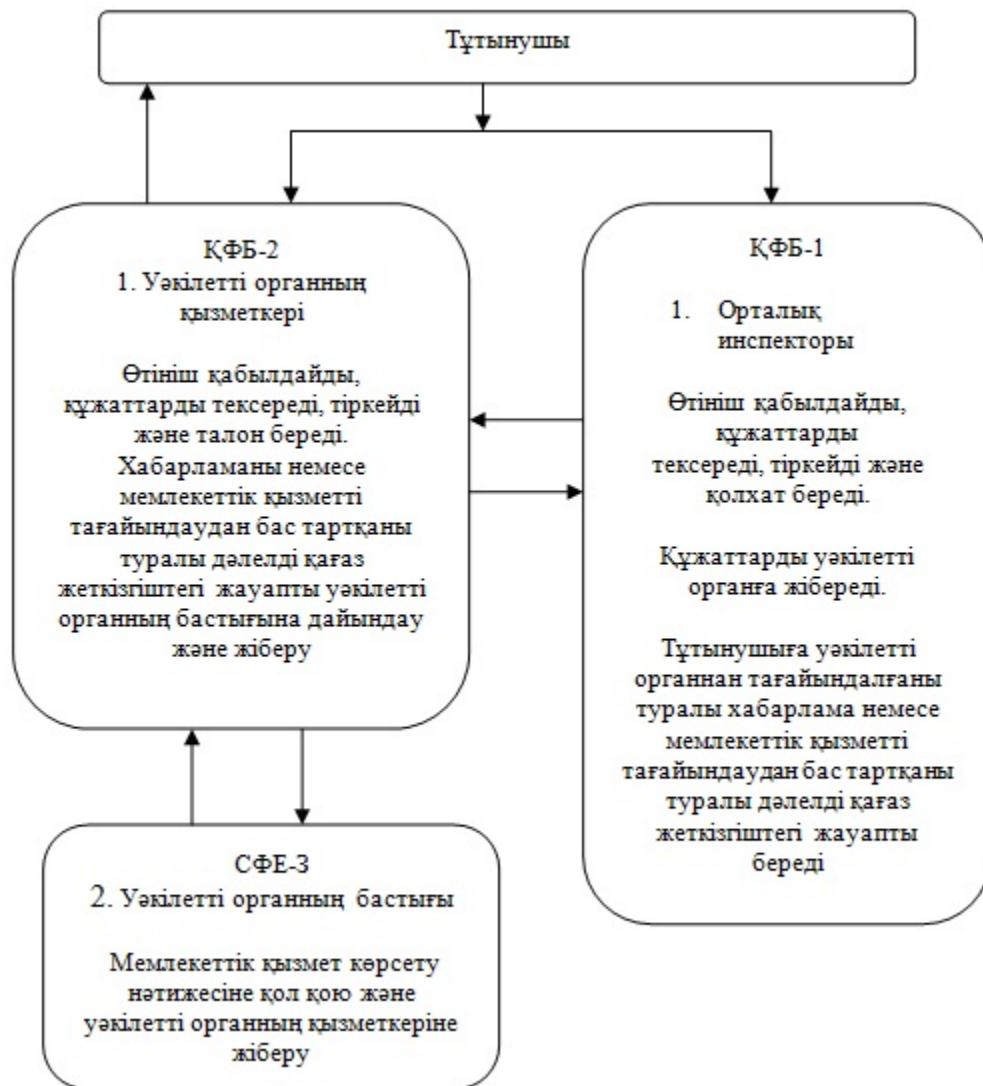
Тұтынушы

ҚФБ-2
1. Уәкілетті органның қызметкері

Өтініш қабылдайды, құжаттарды тексереді, тіркейді және талон береді.
Хабарламаны немесе мемлекеттік қызметті тағайындаудан бас тартқаны туралы дәлелді қағаз жеткізгіштегі жауапты уәкілетті органның бастығына дайындау және жіберу

ҚФБ-1

1. Орталық инспекторы

Өтініш қабылдайды, құжаттарды тексереді, тіркейді және қолхат береді.

Құжаттарды уәкілетті органға жібереді.

Тұтынушыға уәкілетті органнан тағайындалғаны туралы хабарлама немесе мемлекеттік қызметті тағайындаудан бас тартқаны туралы дәлелді қағаз жеткізгіштегі жауапты береді

СФЕ-3
2. Уәкілетті органның бастығы

Мемлекеттік қызмет көрсету нәтижесіне қол қою және уәкілетті органның қызметкеріне жіберу